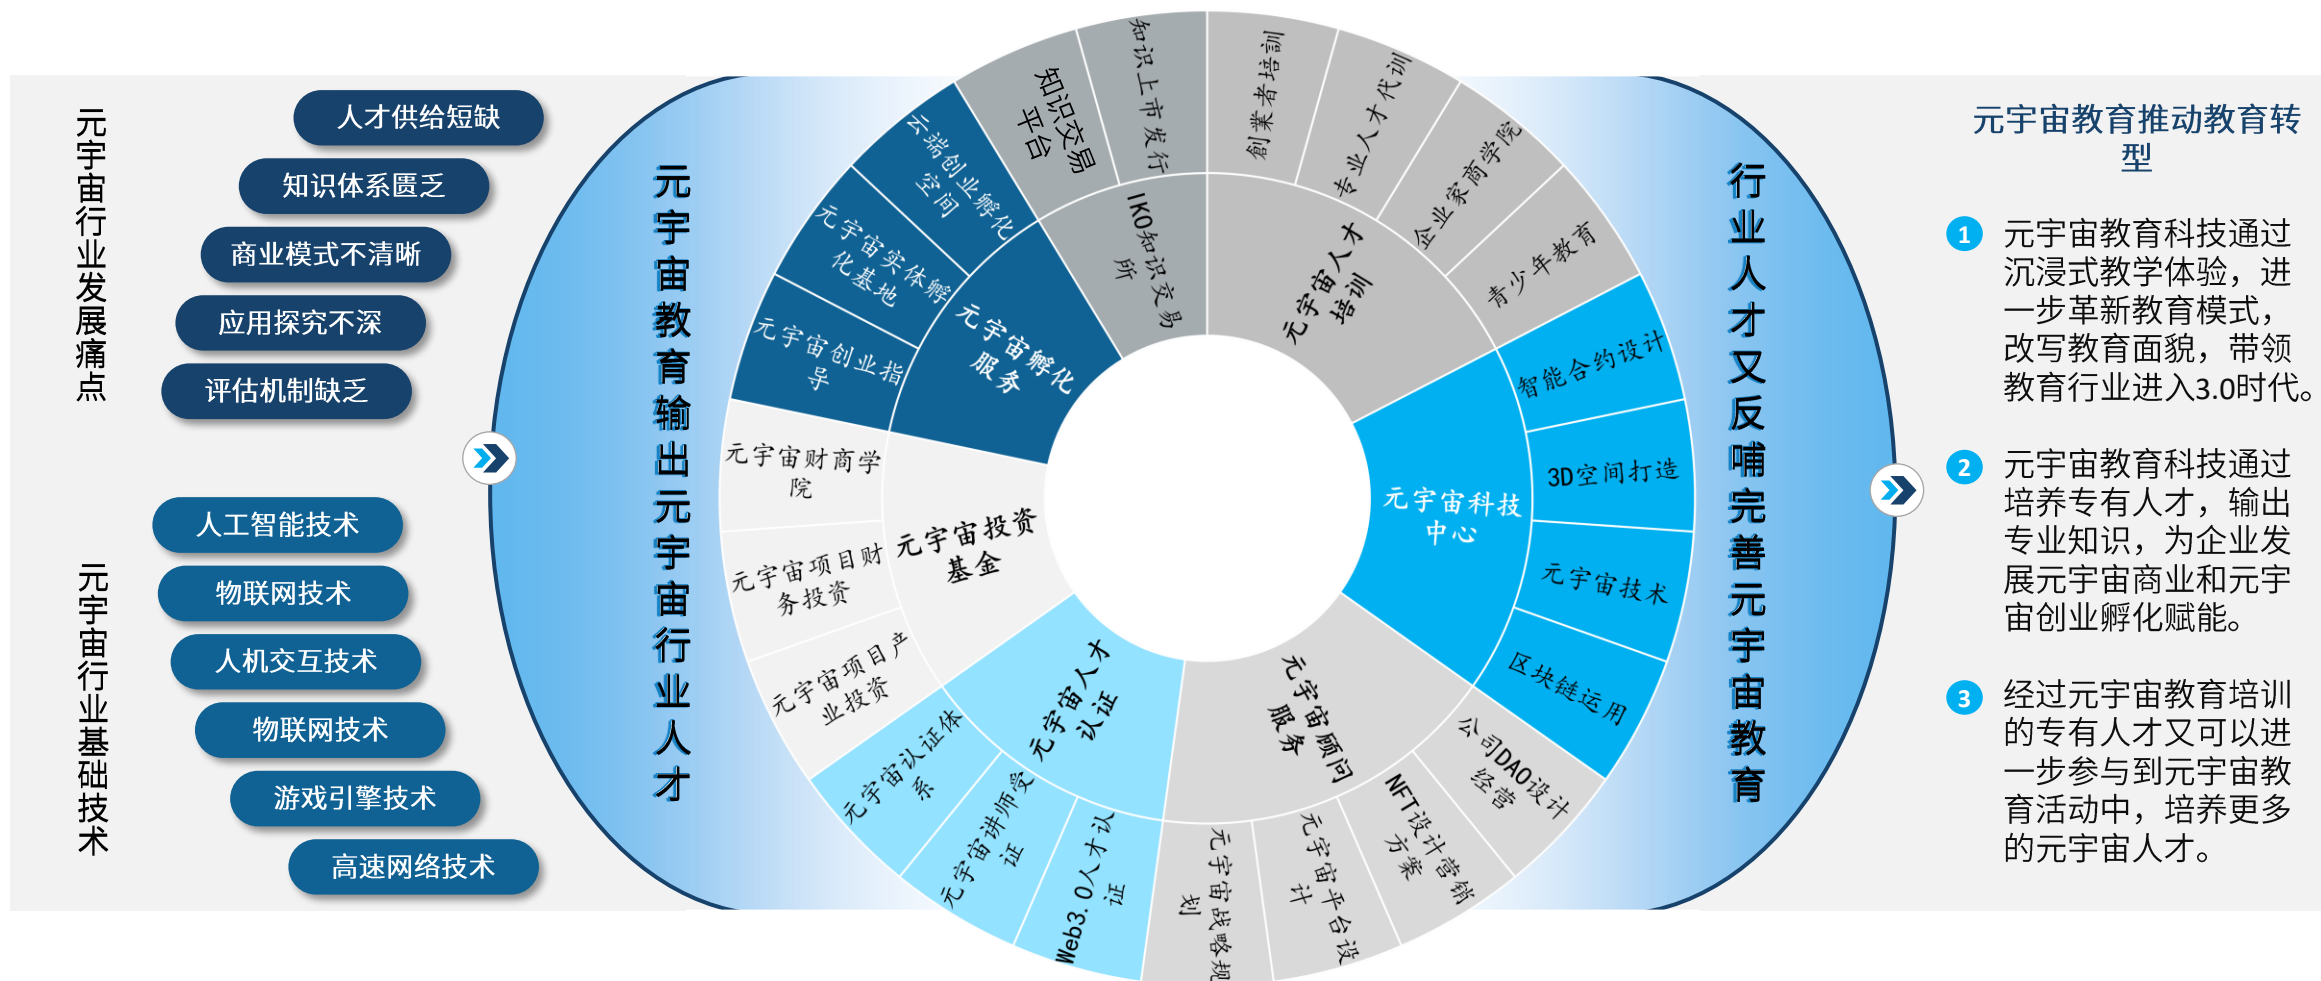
元宇宙行业发展痛点

人才供给短缺

知识体系匮乏

商业模式不清晰

应用探究不深

评估机制缺乏

元宇宙行业基础技术

人工智能技术

物联网技术

人机交互技术

物联网技术

游戏引擎技术

高速网络技术

元宇宙教育输出元宇宙行业人才

知识交易平台

知识上市发行

IKO知识交易所

创业者培训

专业人才代训

企业家商学院

青少年教育

元宇宙人才培训

云端创业孵化空间

元宇宙实体孵化基地

元宇宙创业指导

元宇宙孵化服务

智能合约设计

3D空间打造

元宇宙技术

区块链运用

元宇宙科技中心

元宇宙财商学院

元宇宙项目财务投资

元宇宙项目产业投资

元宇宙投资基金

元宇宙认证体系

元宇宙讲师认证

Web3.0人才认证

元宇宙人才认证

元宇宙战略规划

元宇宙平台设计

NFT设计营销方案

公司DAO设计经营

元宇宙顾问服务

行业人才又反哺完善元宇宙教育

元宇宙教育推动教育转型

1 元宇宙教育科技通过沉浸式教学体验，进一步革新教育模式，改写教育面貌，带领教育行业进入3.0时代。

2 元宇宙教育科技通过培养专有人才，输出专业知识，为企业发展元宇宙商业和元宇宙创业孵化赋能。

3 经过元宇宙教育培训的专有人才又可以进一步参与到元宇宙教育活动中，培养更多的元宇宙人才。